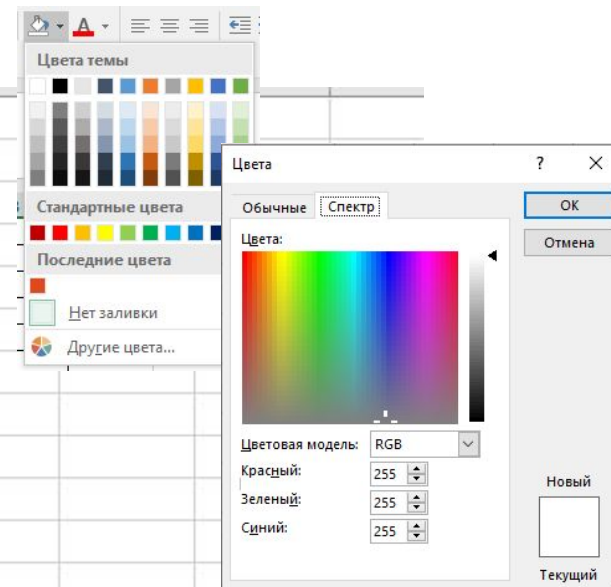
A

Цвета темы

Стандартные цвета

Последние цвета

Нет заливки

Другие цвета...

Цвета

?

Обычные

Спектр

Цвета:

ОК

Отмена

Цветовая модель: RGB

Красный: 255

Зеленый: 255

Синий: 255

Новый

Текущий